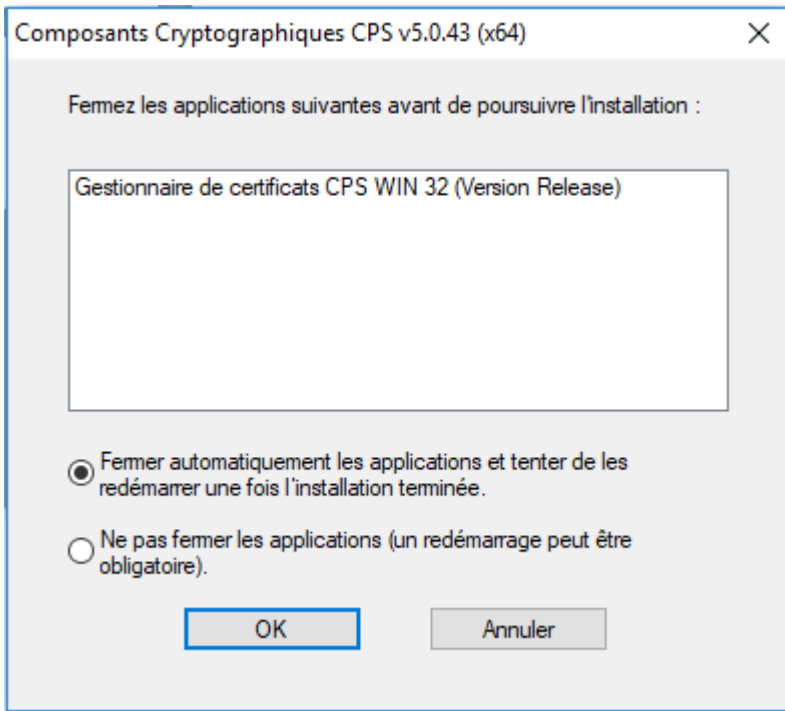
Composants Cryptographiques CPS v5.0.43 (x64)

×

Fermez les applications suivantes avant de poursuivre l'installation :

Gestionnaire de certificats CPS WIN 32 (Version Release)

Fermer automatiquement les applications et tenter de les redémarrer une fois l'installation terminée.

Ne pas fermer les applications (un redémarrage peut être obligatoire).

OK

Annuler